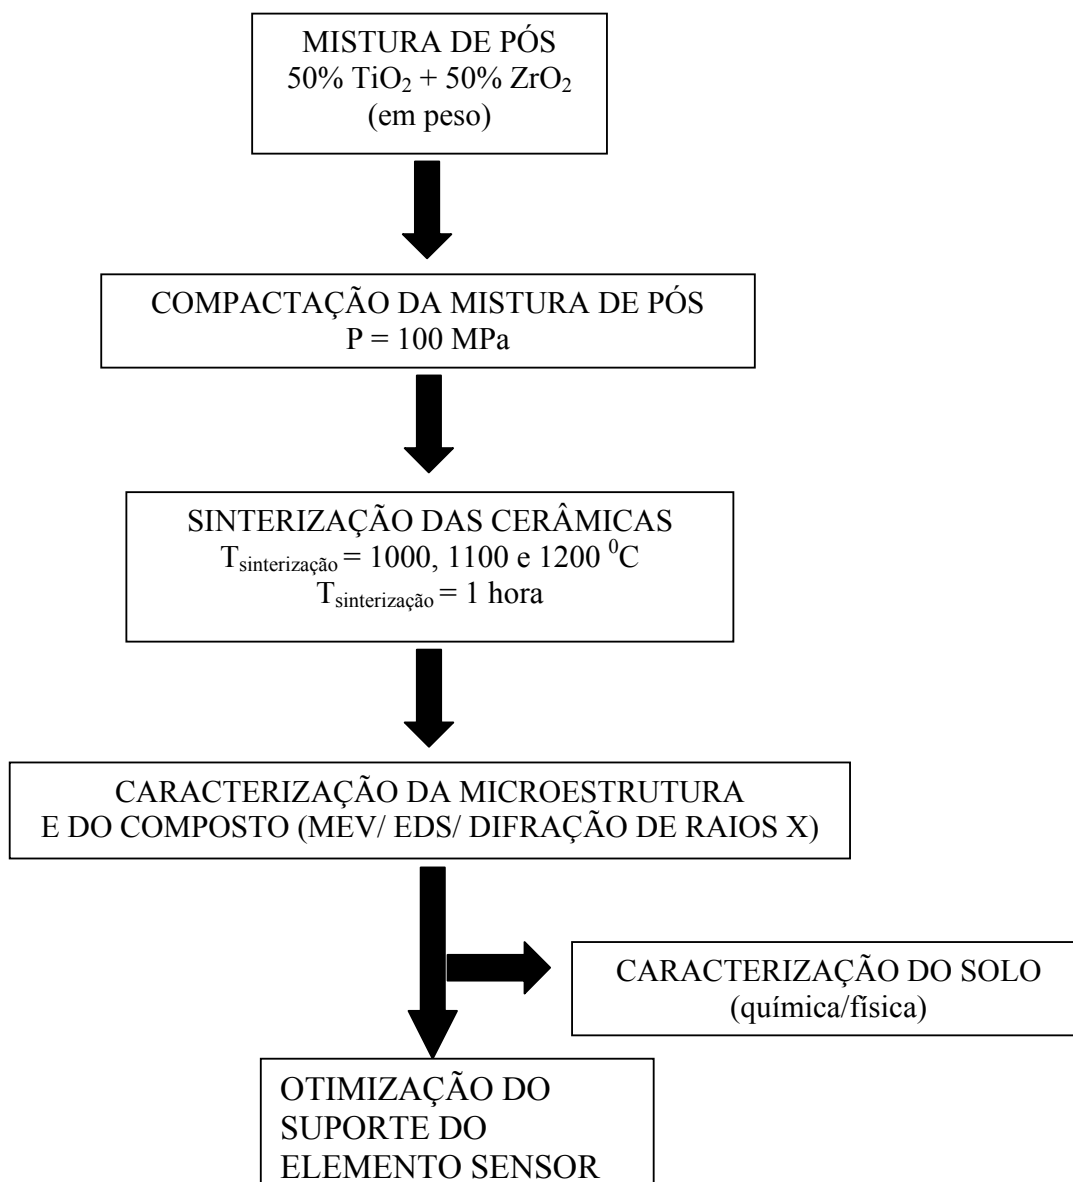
MISTURA DE PÓS
50% $TiO_2$ + 50% $ZrO_2$
(em peso)

COMPACTAÇÃO DA MISTURA DE PÓS
P = 100 MPa

SINTERIZAÇÃO DAS CERÂMICAS
$T_{sinterização}$ = 1000, 1100 e 1200 $^0$C
$T_{sinterização}$ = 1 hora

CARACTERIZAÇÃO DA MICROESTRUTURA E DO COMPOSTO (MEV/ EDS/ DIFRAÇÃO DE RAIOS X)

CARACTERIZAÇÃO DO SOLO
(química/física)

OTIMIZAÇÃO DO SUPORTE DO ELEMENTO SENSOR